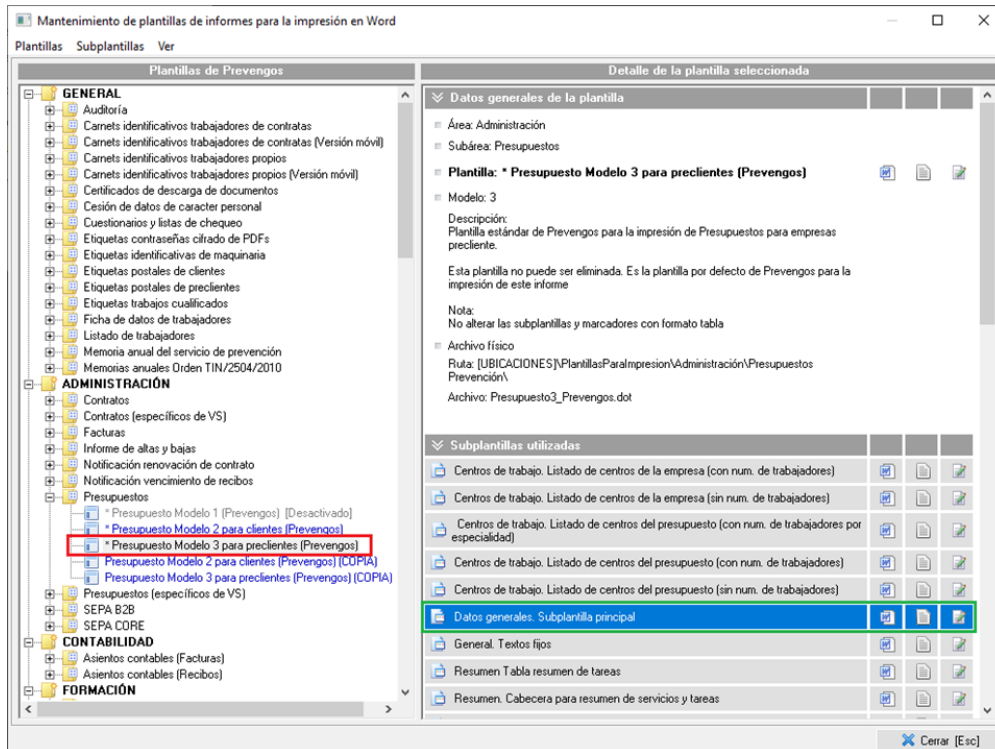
Mantenimiento de plantillas de informes para la impresión en Word

Plantillas Subplantillas Ver

Plantillas de Prevengos

GENERAL
Auditoría
Carnets identificativos trabajadores de contratas
Carnets identificativos trabajadores de contratas (Versión móvil)
Carnets identificativos trabajadores propios
Carnets identificativos trabajadores propios (Versión móvil)
Certificados de descarga de documentos
Cesión de datos de caracter personal
Cuestionarios y listas de chequeo
Etiquetas contraseñas cifrado de PDFs
Etiquetas identificativas de maquinaria
Etiquetas postales de clientes
Etiquetas postales de preclientes
Etiquetas trabajos cualificados
Ficha de datos de trabajadores
Listado de trabajadores
Memoria anual del servicio de prevención
Memorias anuales Orden TIN/2504/2010
ADMINISTRACIÓN
Contratos
Contratos (específicos de VS)
Facturas
Informe de altas y bajas
Notificación renovación de contrato
Notificación vencimiento de recibos
Presupuestos
* Presupuesto Modelo 1 (Prevengos) [Desactivado]
* Presupuesto Modelo 2 para clientes (Prevengos)
* Presupuesto Modelo 3 para preclientes (Prevengos)
Presupuesto Modelo 2 para clientes (Prevengos) (COPIA)
Presupuesto Modelo 3 para preclientes (Prevengos) (COPIA)
Presupuestos (específicos de VS)
SEPA B2B
SEPA CORE
CONTABILIDAD
Asientos contables (Facturas)
Asientos contables (Recibos)
FORMACIÓN

Detalle de la plantilla seleccionada

Datos generales de la plantilla

Área: Administración

Subárea: Presupuestos

Plantilla: * Presupuesto Modelo 3 para preclientes (Prevengos)

Modelo: 3

Descripción:
Plantilla estándar de Prevengos para la impresión de Presupuestos para empresas precliente.

Esta plantilla no puede ser eliminada. Es la plantilla por defecto de Prevengos para la impresión de este informe

Nota:
No alterar las subplantillas y marcadores con formato tabla

Archivo físico

Ruta: [UBICACIONES]\PlantillasParaImpresion\Administración\Presupuestos Prevención\

Archivo: Presupuesto3_Prevengos.dot

Subplantillas utilizadas

Centros de trabajo. Listado de centros de la empresa (con num. de trabajadores)
Centros de trabajo. Listado de centros de la empresa (sin num. de trabajadores)
Centros de trabajo. Listado de centros del presupuesto (con num. de trabajadores por especialidad)
Centros de trabajo. Listado de centros del presupuesto (con num. de trabajadores)
Centros de trabajo. Listado de centros del presupuesto (sin num. de trabajadores)
Datos generales. Subplantilla principal
General. Textos fijos
Resumen Tabla resumen de tareas
Resumen. Cabecera para resumen de servicios y tareas

Cerrar [Esc]